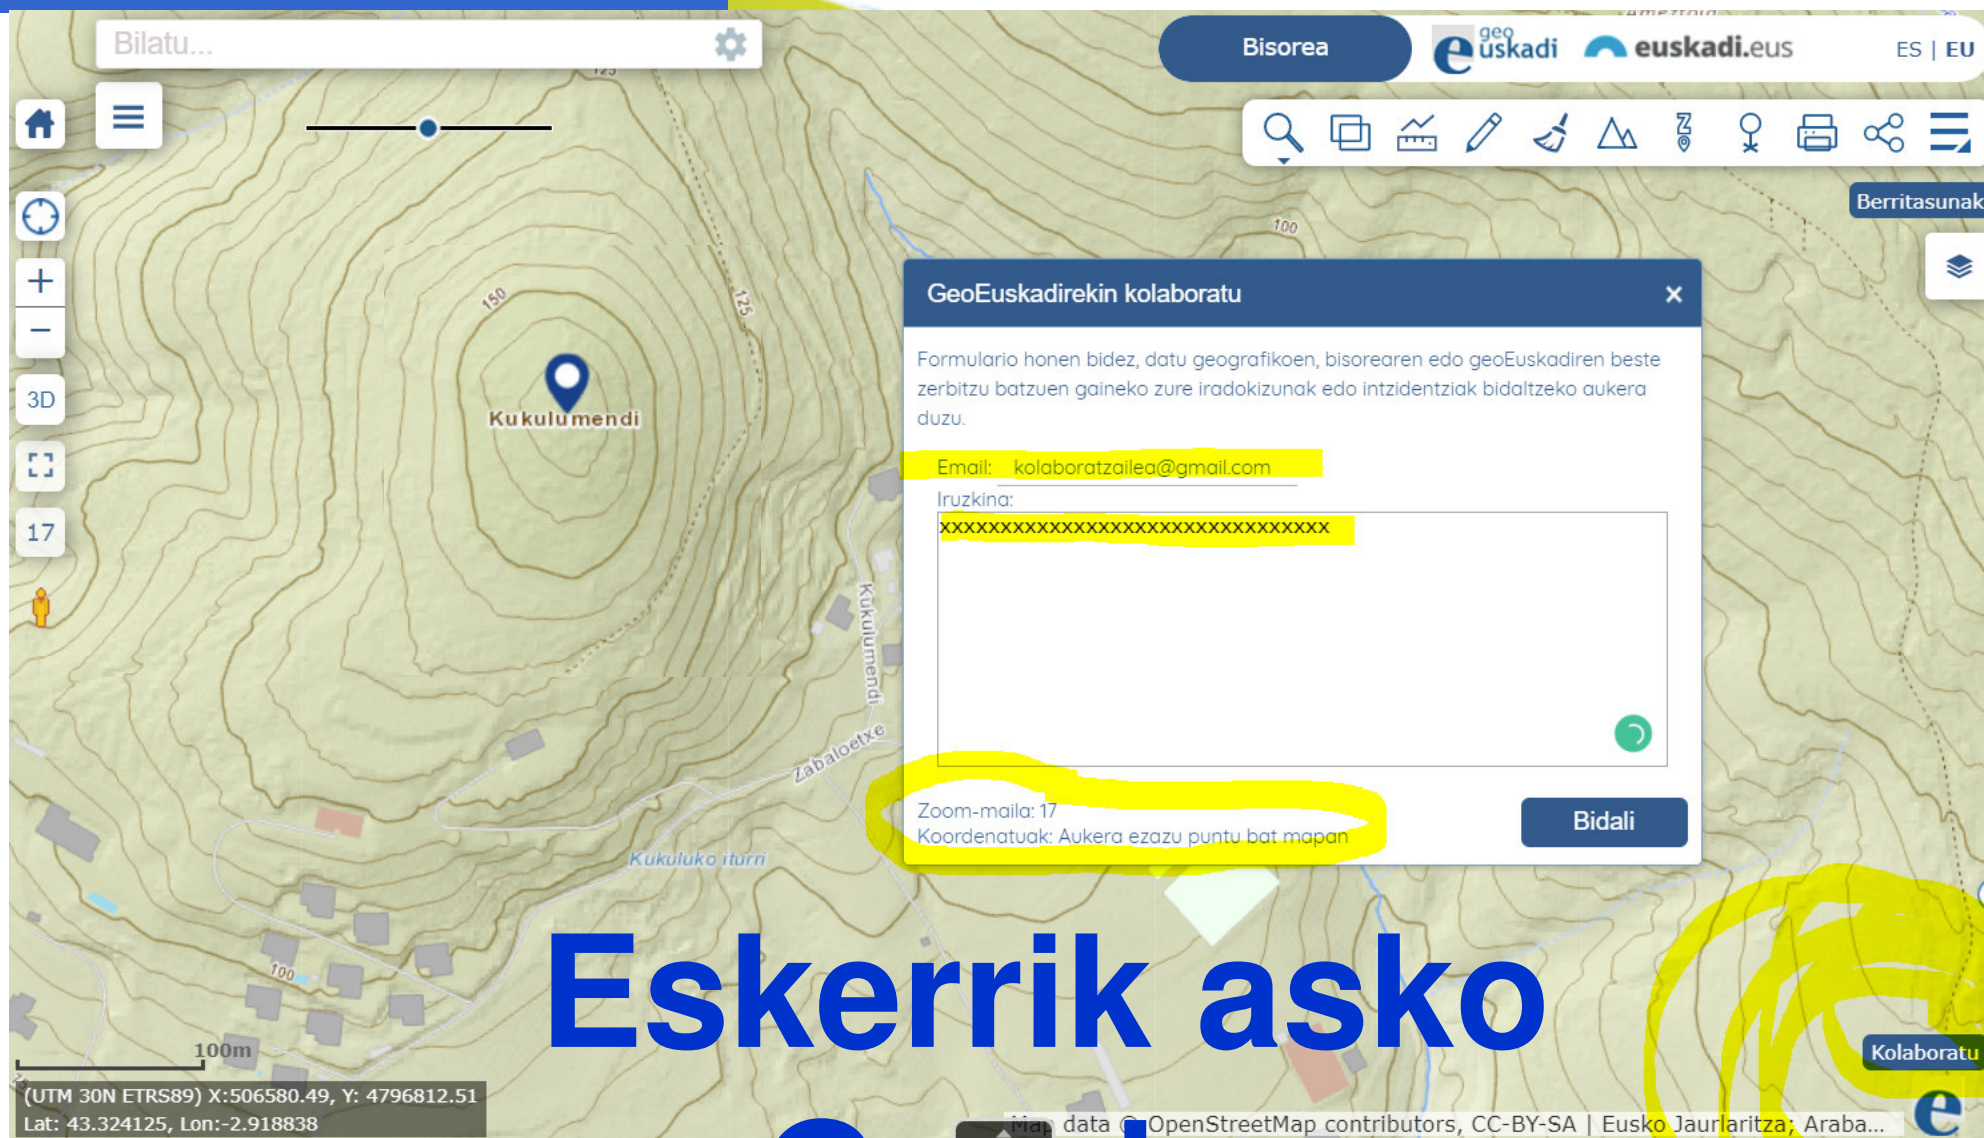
Bilatu...

Bisorea

geoeuskadi

euskadi.eus

ES | EU

Berritasunak

3D

17

Kukulumendi

150

125

100

Kukulumendi

Zabaloetxe

Kukuluko iturri

GeoEuskadirekin kolaboratu

Formulario honen bidez, datu geografikoen, bisorearen edo geoEuskadiren beste zerbitzu batzuen gaineko zure iradokizunak edo intzidentziak bidaltzeko aukera duzu.

Email: kolaboratzailea@gmail.com

Iruzkina:

xxxxxxxxxxxxxxxxxxxxxxxxxxxxxxxxxxx

Zoom-maila: 17
Koordenatuak: Aukera ezazu puntu bat mapan

Bidali

Eskerrik asko

Kolaboratu

100m

(UTM 30N ETRS89) X:506580.49, Y: 4796812.51
Lat: 43.324125, Lon:-2.918838

Map data © OpenStreetMap contributors, CC-BY-SA | Eusko Jaurlaritza; Araba...